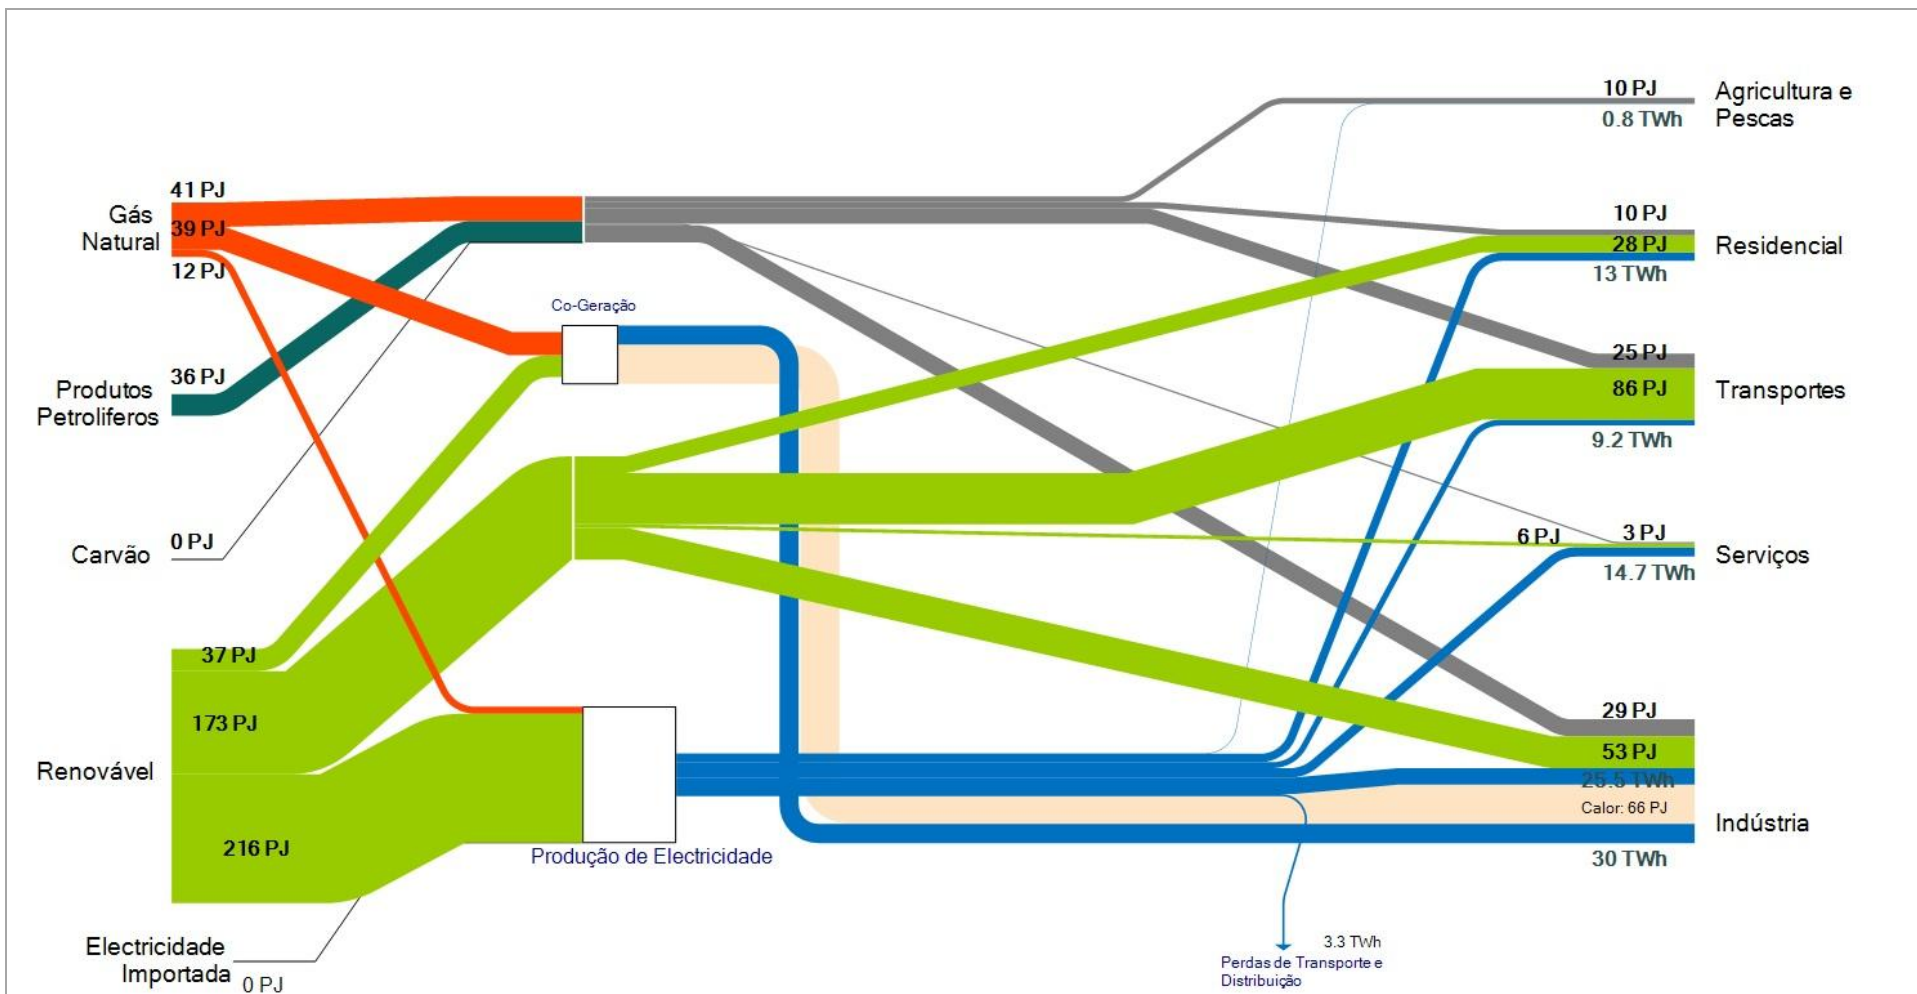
Gás Natural
41 PJ
39 PJ
12 PJ
Produtos Petrolíferos
36 PJ
Carvão
0 PJ
Renovável
37 PJ
173 PJ
216 PJ
Electricidade Importada
0 PJ
Co-Geração
Produção de Electricidade
10 PJ
0.8 TWh
Agricultura e Pescas
10 PJ
28 PJ
13 TWh
Residencial
25 PJ
86 PJ
9.2 TWh
Transportes
6 PJ
3 PJ
14.7 TWh
Serviços
29 PJ
53 PJ
25.5 TWh
Calor: 66 PJ
Indústria
30 TWh
3.3 TWh
Perdas de Transporte e Distribuição